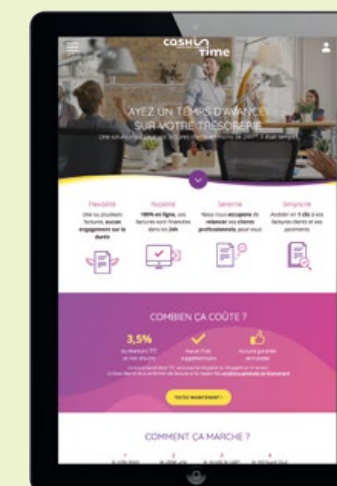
cash in time

AYEZ UN TEMPS D'AVANCE SUR VOTRE TRÉSORERIE

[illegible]

Flexibilité

Une ou plusieurs factures, aucun engagement sur la durée

Rapidité

100% en ligne, vos factures sont financées dans les 24h

Sérénité

Nous nous occupons de relancer vos clients professionnels pour vous

Simplicité

Accéder en 1 clic à vos factures clients et vos paiements

COMBIEN ÇA COÛTE ?

3,5%

du montant TTC et rien d'autre

Aucuns frais supplémentaires

Aucune garantie ne transite

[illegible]

TESTEZ MAINTENANT !

COMMENT ÇA MARCHE ?

1

2

3

4

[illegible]